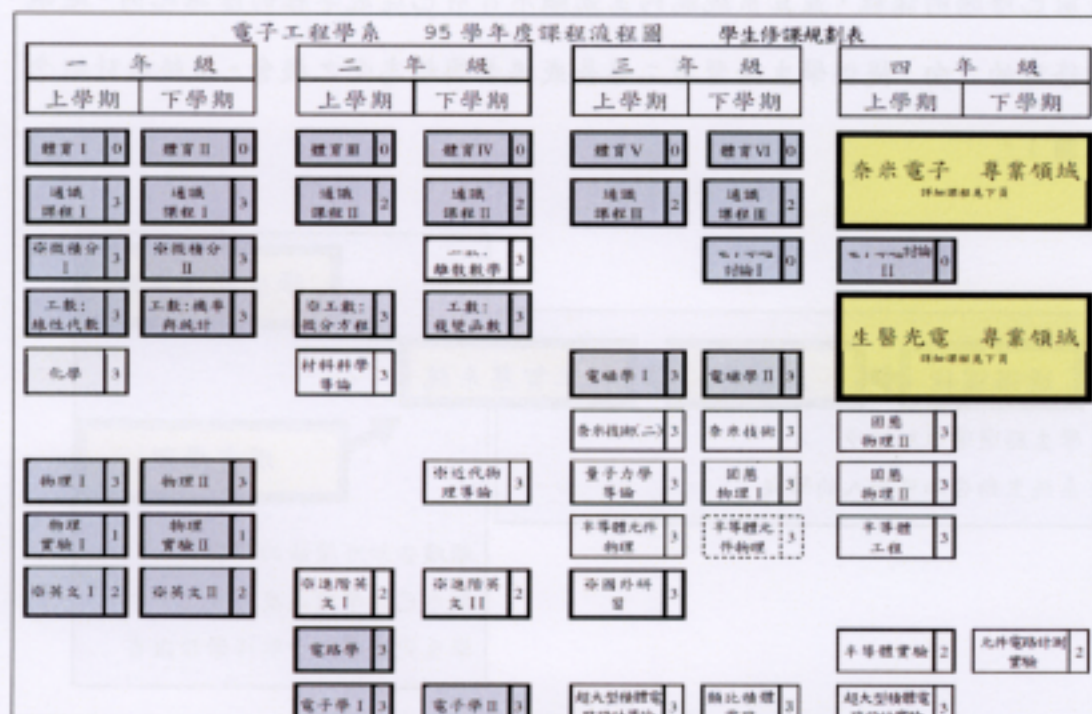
電子工程學系 95學年度課程流程圖 學生修課規劃表

| 一年級 | | 二年級 | | 三年級 | | 四年級 | |
|---|---|---|---|---|---|---|---|
| 上學期 | 下學期 | 上學期 | 下學期 | 上學期 | 下學期 | 上學期 | 下學期 |
| 體育I 0 | 體育II 0 | 體育III 0 | 體育IV 0 | 體育V 0 | 體育VI 0 | 奈米電子 專業領域 | |
| 通識課程I 3 | 通識課程I 3 | 通識課程II 2 | 通識課程II 2 | 通識課程III 2 | 通識課程III 2 | | |
| ※微積分I 3 | ※微積分II 3 | | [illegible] 離散數學 3 | | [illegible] 討論I 0 | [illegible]討論II 0 | |
| 工數:線性代數 3 | 工數:機率與統計 3 | ※工數:微分方程 3 | 工數:複變函數 3 | | | 生醫光電 專業領域 | |
| 化學 3 | | 材料科學導論 3 | | 電磁學I 3 | 電磁學II 3 | | |
| | | | | 奈米技術(二) 3 | 奈米技術 3 | 固態物理II 3 | |
| 物理I 3 | 物理II 3 | | ※近代物理導論 3 | 量子力學導論 3 | 固態物理I 3 | 固態物理II 3 | |
| 物理實驗I 1 | 物理實驗II 1 | | | 半導體元件物理 3 | 半導體元件物理 3 | 半導體工程 3 | |
| ※英文I 2 | ※英文II 2 | ※進階英文I 2 | ※進階英文II 2 | ※國外研習 3 | | | |
| | | 電路學 3 | | | | 半導體實驗 2 | 光件電路計測實驗 2 |
| | | 電子學I 3 | 電子學II 3 | 超大型積體電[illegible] 3 | 類比積體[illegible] 3 | 超大型積體電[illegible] 3 | |